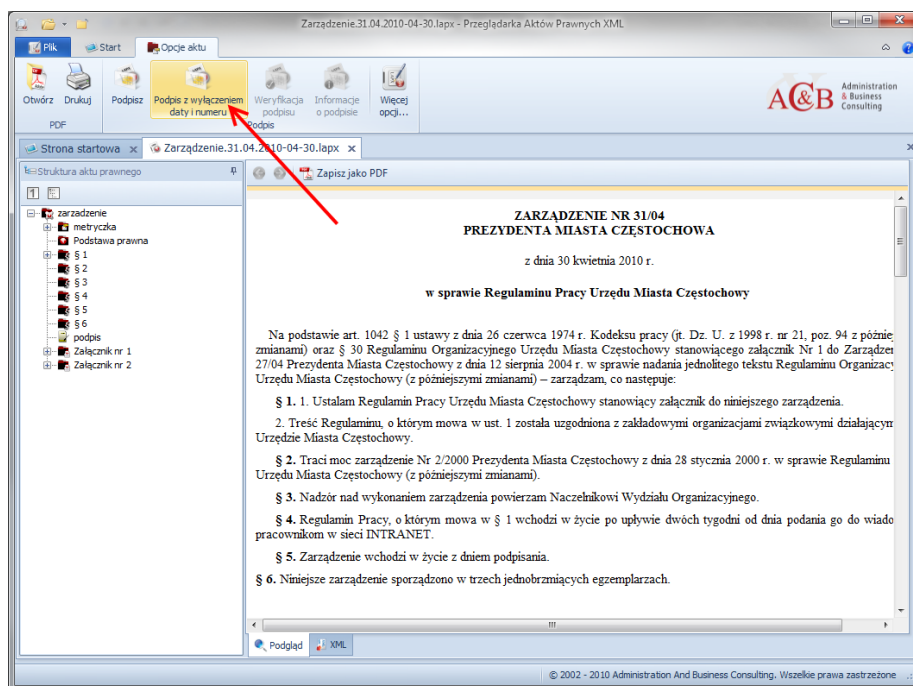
Zarządzenie.31.04.2010-04-30.lapx - Przeglądarka Aktów Prawnych XML

Plik | Start | Opcje aktu

Otwórz | Drukuj | PDF | Podpisz | Podpis z wyłączeniem daty i numeru | Weryfikacja podpisu | Informacje o podpisie | Podpis | Więcej opcji...

AC&B Administration & Business Consulting

Strona startowa | Zarządzenie.31.04.2010-04-30.lapx

Struktura aktu prawnego

zarzadzenie
metryczka
Podstawa prawna
§ 1
§ 2
§ 3
§ 4
§ 5
§ 6
podpis
Załącznik nr 1
Załącznik nr 2

Zapisz jako PDF

ZARZĄDZENIE NR 31/04
PREZYDENTA MIASTA CZĘSTOCHOWA

z dnia 30 kwietnia 2010 r.

w sprawie Regulaminu Pracy Urzędu Miasta Częstochowy

Na podstawie art. 1042 § 1 ustawy z dnia 26 czerwca 1974 r. Kodeksu pracy (jt. Dz. U. z 1998 r. nr 21, poz. 94 z późnie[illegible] zmianami) oraz § 30 Regulaminu Organizacyjnego Urzędu Miasta Częstochowy stanowiącego załącznik Nr 1 do Zarządzen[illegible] 27/04 Prezydenta Miasta Częstochowy z dnia 12 sierpnia 2004 r. w sprawie nadania jednolitego tekstu Regulaminu Organizacy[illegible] Urzędu Miasta Częstochowy (z późniejszymi zmianami) – zarządzam, co następuje:

§ 1. 1. Ustalam Regulamin Pracy Urzędu Miasta Częstochowy stanowiący załącznik do niniejszego zarządzenia.

2. Treść Regulaminu, o którym mowa w ust. 1 została uzgodniona z zakładowymi organizacjami związkowymi działającym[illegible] Urzędzie Miasta Częstochowy.

§ 2. Traci moc zarządzenie Nr 2/2000 Prezydenta Miasta Częstochowy z dnia 28 stycznia 2000 r. w sprawie Regulaminu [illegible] Urzędu Miasta Częstochowy (z późniejszymi zmianami).

§ 3. Nadzór nad wykonaniem zarządzenia powierzam Naczelnikowi Wydziału Organizacyjnego.

§ 4. Regulamin Pracy, o którym mowa w § 1 wchodzi w życie po upływie dwóch tygodni od dnia podania go do wiado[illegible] pracownikom w sieci INTRANET.

§ 5. Zarządzenie wchodzi w życie z dniem podpisania.

§ 6. Niniejsze zarządzenie sporządzono w trzech jednobrzmiących egzemplarzach.

Podgląd | XML

© 2002 - 2010 Administration And Business Consulting. Wszelkie prawa zastrzeżone